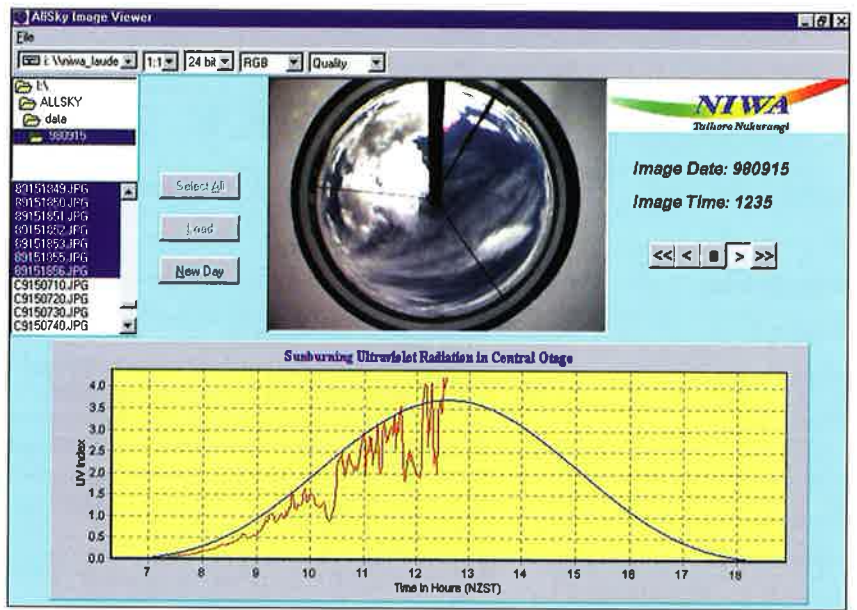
AllSky Image Viewer

File

i: \\niwa_laude | 1:1 | 24 bit | RGB | Quality

I:\
ALLSKY
data
980915

89151849.JPG
89151850.JPG
89151851.JPG
89151852.JPG
89151853.JPG
89151855.JPG
89151856.JPG
C9150710.JPG
C9150720.JPG
C9150730.JPG
C9150740.JPG

Select All

Load

New Day

NIWA
Taihoro Nukurangi

Image Date: 980915

Image Time: 1235

<< < ■ > >>

Sunburning Ultraviolet Radiation in Central Otago

UV Index

4.0
3.5
3.0
2.5
2.0
1.5
1.0
0.5
0.0

7 8 9 10 11 12 13 14 15 16 17 18

Time in Hours (NZST)